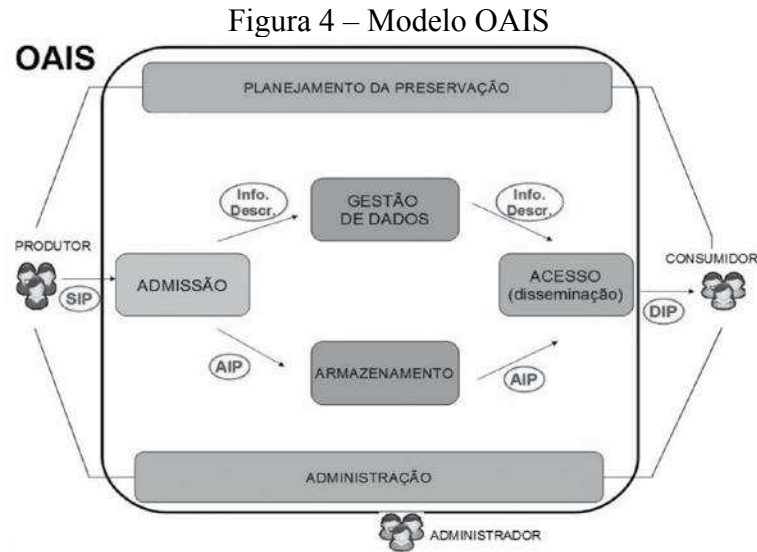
Figura 4 – Modelo OAIS

OAIS

PLANEJAMENTO DA PRESERVAÇÃO

Info. Descr.

GESTÃO DE DADOS

Info. Descr.

PRODUTOR

SIP

ADMISSÃO

ACESSO (disseminação)

CONSUMIDOR

DIP

AIP

ARMAZENAMENTO

AIP

ADMINISTRAÇÃO

ADMINISTRADOR